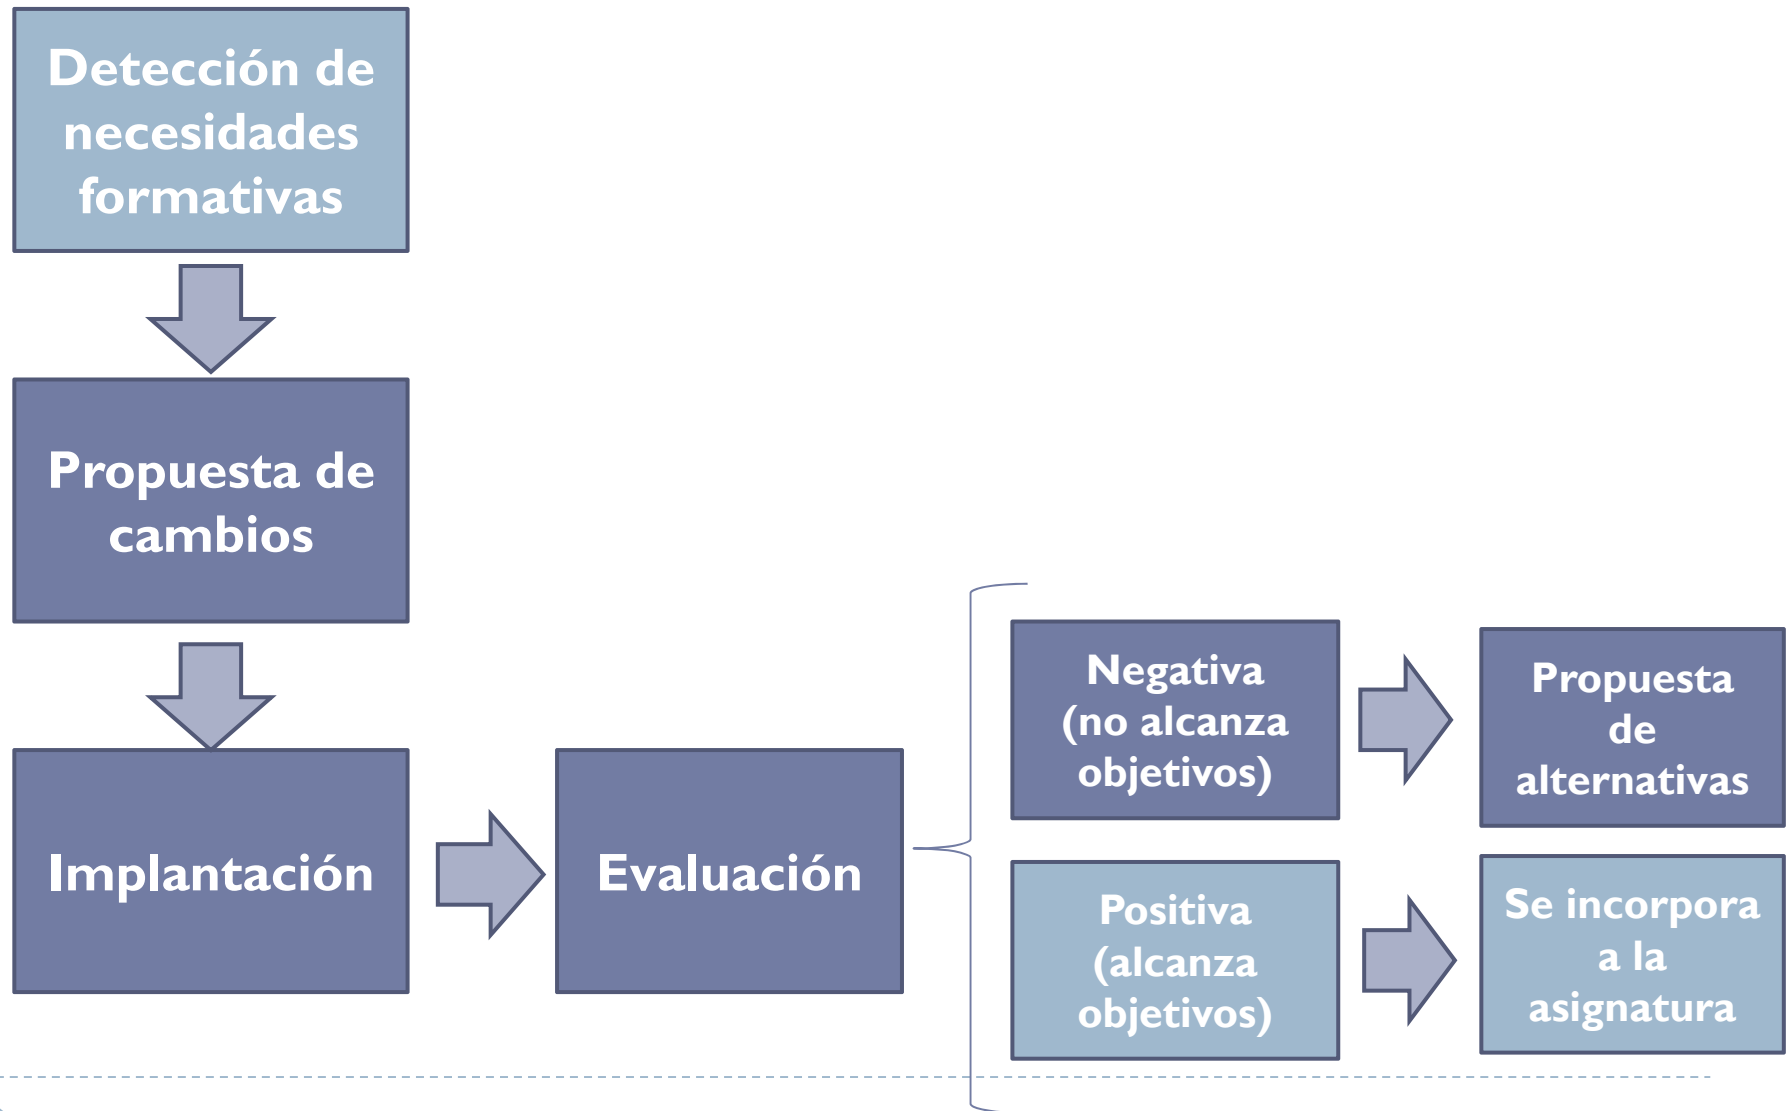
Detección de necesidades formativas

Propuesta de cambios

Implantación

Evaluación

Negativa (no alcanza objetivos)

Propuesta de alternativas

Positiva (alcanza objetivos)

Se incorpora a la asignatura